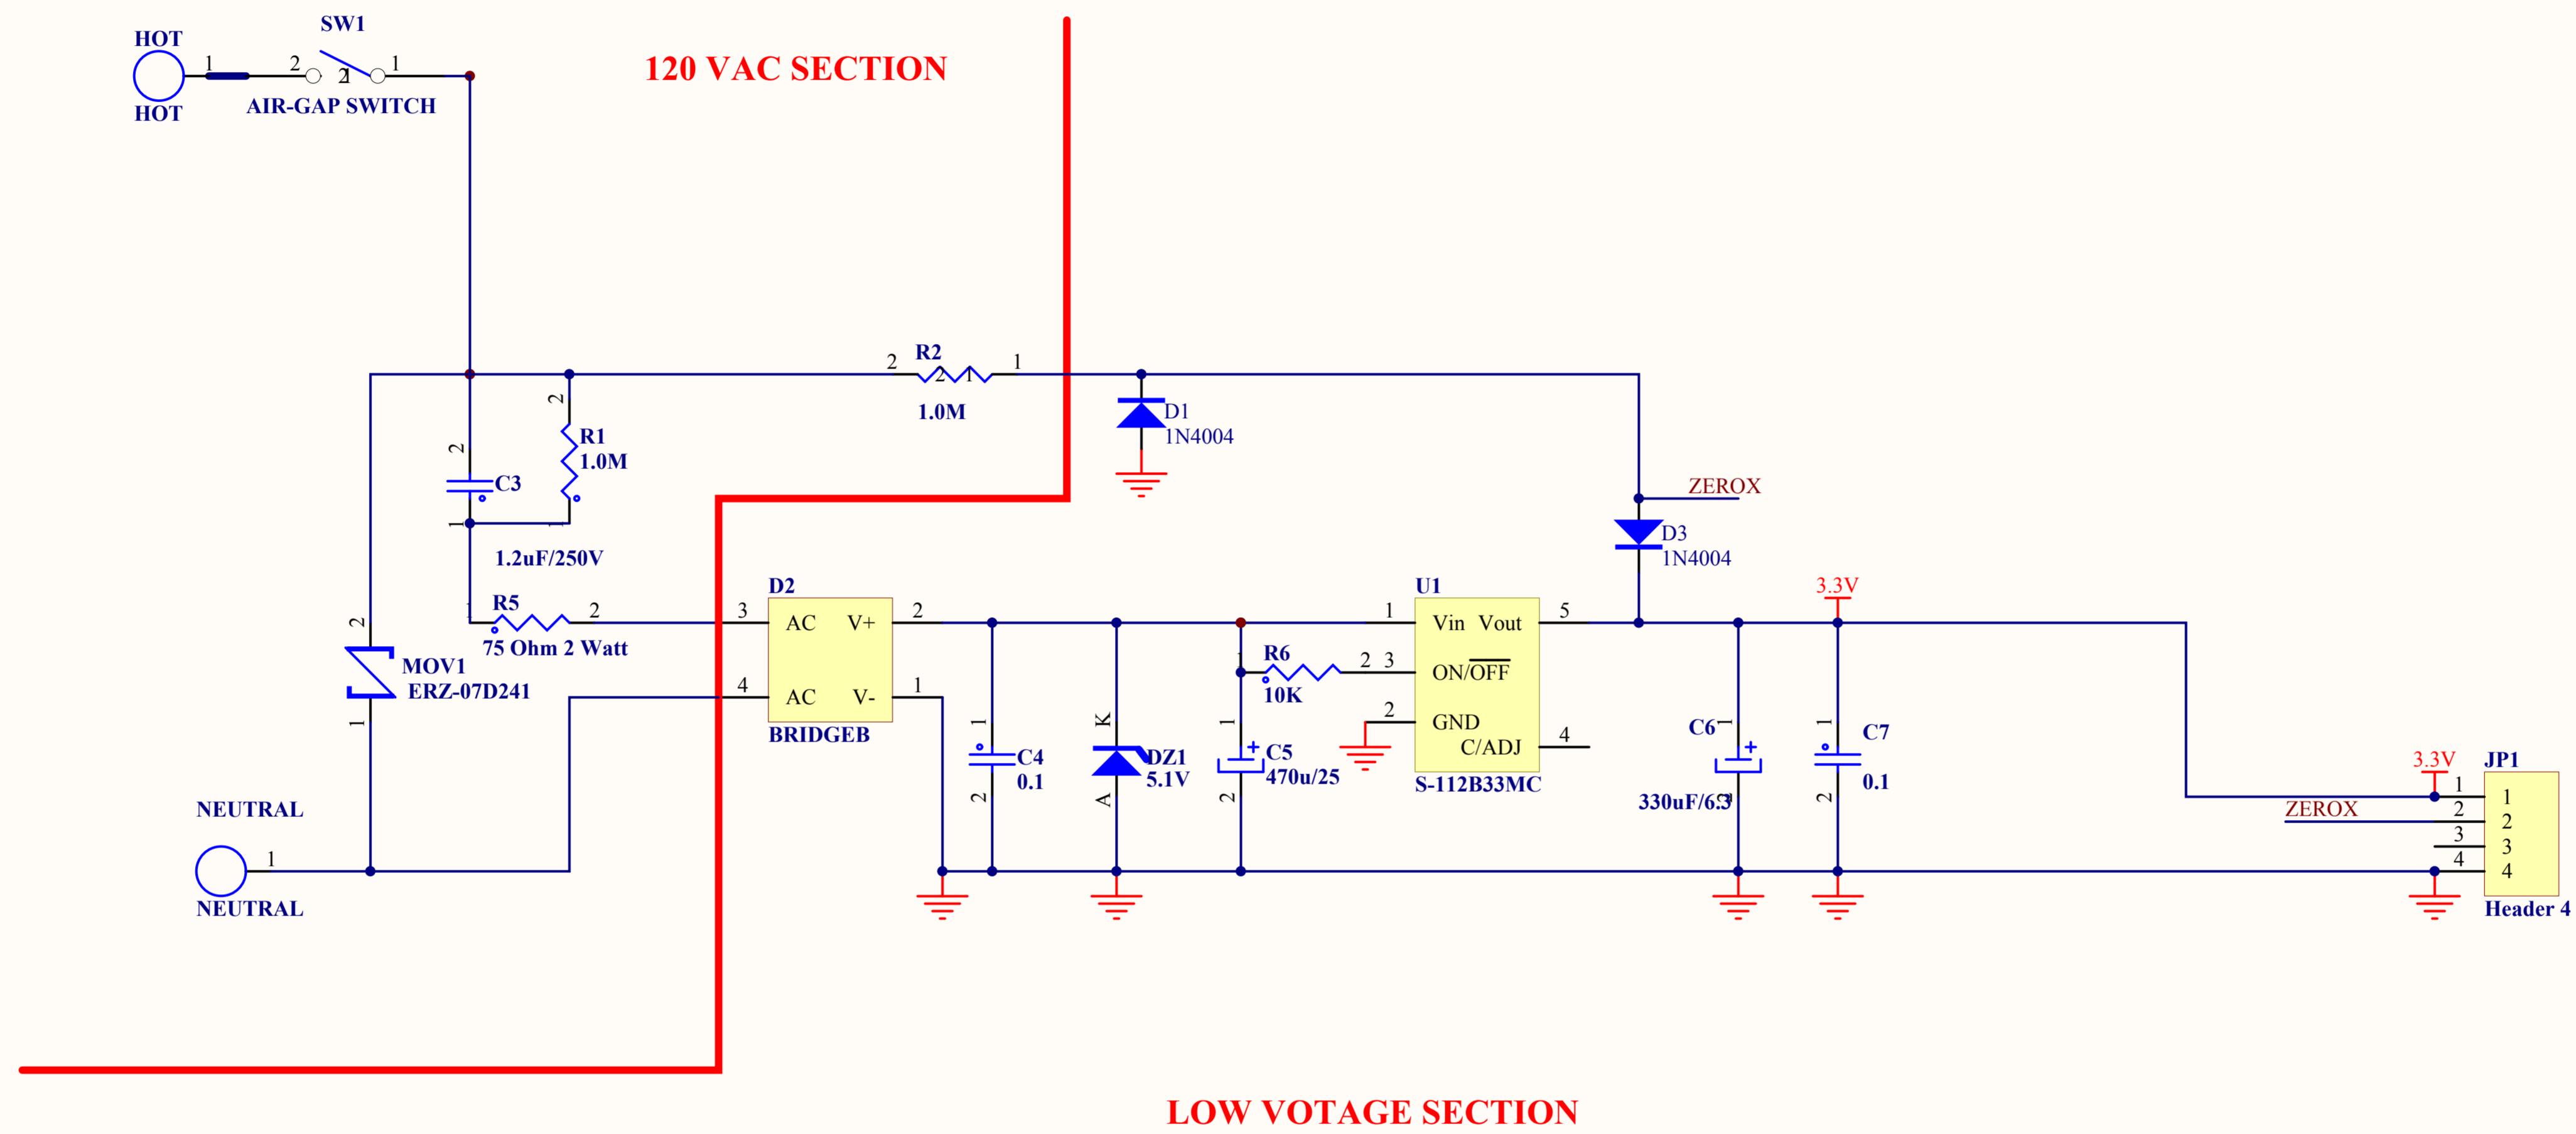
SW1
HOT
1
2
2
1
1
HOT
AIR-GAP SWITCH
120 VAC SECTION
2
R2
2 1
1
1.0M
D1
1N4004
2
R1
1.0M
2
C3
1
1.2uF/250V
ZEROX
D3
1N4004
D2
U1
3.3V
R5
2
3
AC
V+
2
1
Vin Vout
5
75 Ohm 2 Watt
R6
2 3
ON/$\overline{OFF}$
2
MOV1
ERZ-07D241
1
4
AC
V-
1
10K
2
GND
K
1
1
C/ADJ
4
C6
1
1
C7
BRIDGEB
C4
0.1
DZ1
5.1V
C5
470u/25
S-112B33MC
2
2
A
2
330uF/6.3
2
0.1
3.3V
JP1
NEUTRAL
1
ZEROX
1
2
3
4
1
2
3
4
NEUTRAL
Header 4
LOW VOTAGE SECTION